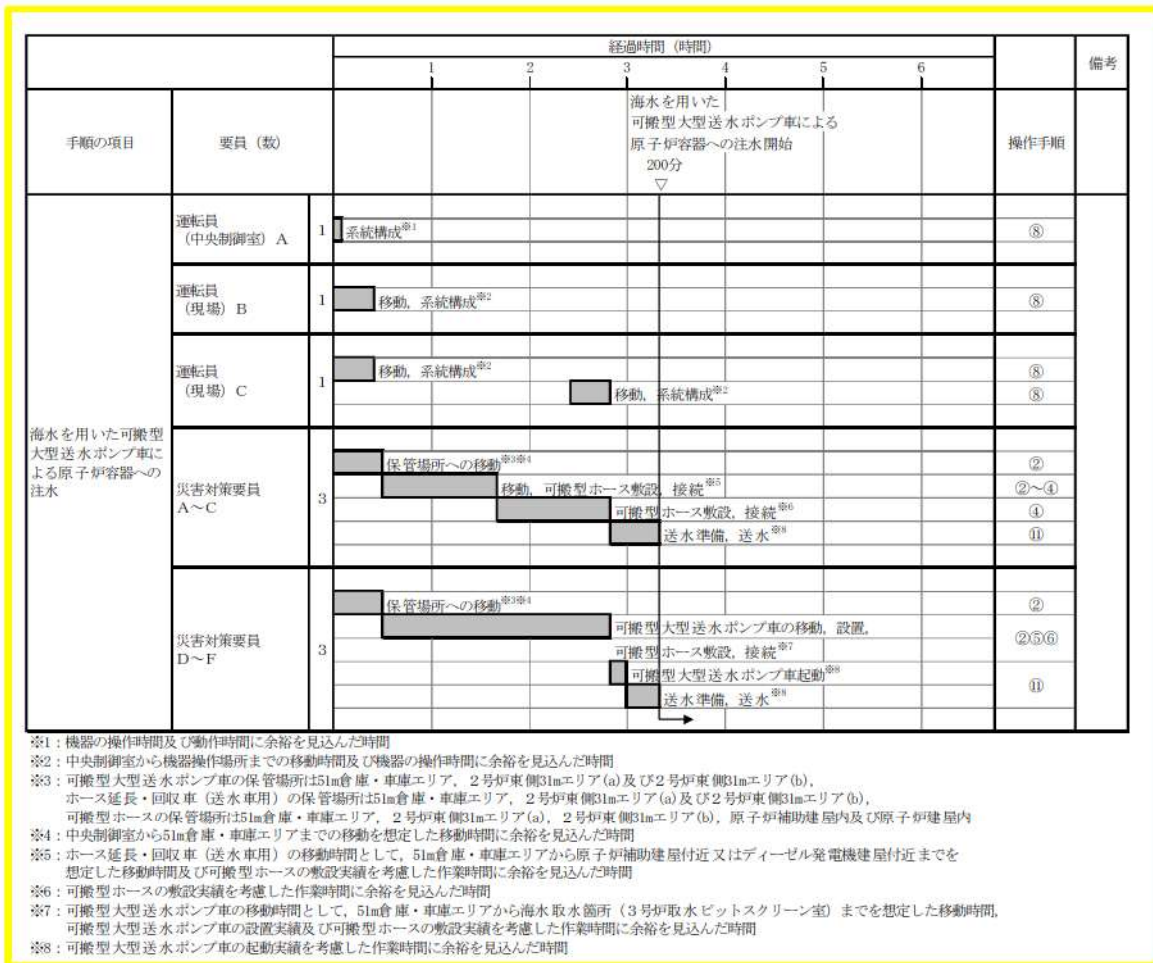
| | | | 経過時間（時間） 1 2 3 4 5 6 | | 備考 |
|---|---|---|---|---|---|
| 手順の項目 | 要員（数） | | 海水を用いた可搬型大型送水ポンプ車による原子炉容器への注水開始 200分 ▽ | 操作手順 | |
| 海水を用いた可搬型大型送水ポンプ車による原子炉容器への注水 | 運転員（中央制御室）A | 1 | 系統構成※1 | ⑧ | |
| | 運転員（現場）B | 1 | 移動，系統構成※2 | ⑧ | |
| | 運転員（現場）C | 1 | 移動，系統構成※2 / 移動，系統構成※2 | ⑧ ⑧ | |
| | 災害対策要員 A～C | 3 | 保管場所への移動※3※4 / 移動，可搬型ホース敷設，接続※5 / 可搬型ホース敷設，接続※6 / 送水準備，送水※8 | ② ②～④ ④ ⑪ | |
| | 災害対策要員 D～F | 3 | 保管場所への移動※3※4 / 可搬型大型送水ポンプ車の移動，設置，可搬型ホース敷設，接続※7 / 可搬型大型送水ポンプ車起動※8 / 送水準備，送水※8 | ② ②⑤⑥ ⑪ | |

※1：機器の操作時間及び動作時間に余裕を見込んだ時間
※2：中央制御室から機器操作場所までの移動時間及び機器の操作時間に余裕を見込んだ時間
※3：可搬型大型送水ポンプ車の保管場所は51m倉庫・車庫エリア，2号炉東側31mエリア(a)及び2号炉東側31mエリア(b)，ホース延長・回収車（送水車用）の保管場所は51m倉庫・車庫エリア，2号炉東側31mエリア(a)及び2号炉東側31mエリア(b)，可搬型ホースの保管場所は51m倉庫・車庫エリア，2号炉東側31mエリア(a)，2号炉東側31mエリア(b)，原子炉補助建屋内及び原子炉建屋内
※4：中央制御室から51m倉庫・車庫エリアまでの移動を想定した移動時間に余裕を見込んだ時間
※5：ホース延長・回収車（送水車用）の移動時間として，51m倉庫・車庫エリアから原子炉補助建屋付近又はディーゼル発電機建屋付近までを想定した移動時間及び可搬型ホースの敷設実績を考慮した作業時間に余裕を見込んだ時間
※6：可搬型ホースの敷設実績を考慮した作業時間に余裕を見込んだ時間
※7：可搬型大型送水ポンプ車の移動時間として，51m倉庫・車庫エリアから海水取水箇所（3号炉取水ピットスクリーン室）までを想定した移動時間，可搬型大型送水ポンプ車の設置実績及び可搬型ホースの敷設実績を考慮した作業時間に余裕を見込んだ時間
※8：可搬型大型送水ポンプ車の起動実績を考慮した作業時間に余裕を見込んだ時間